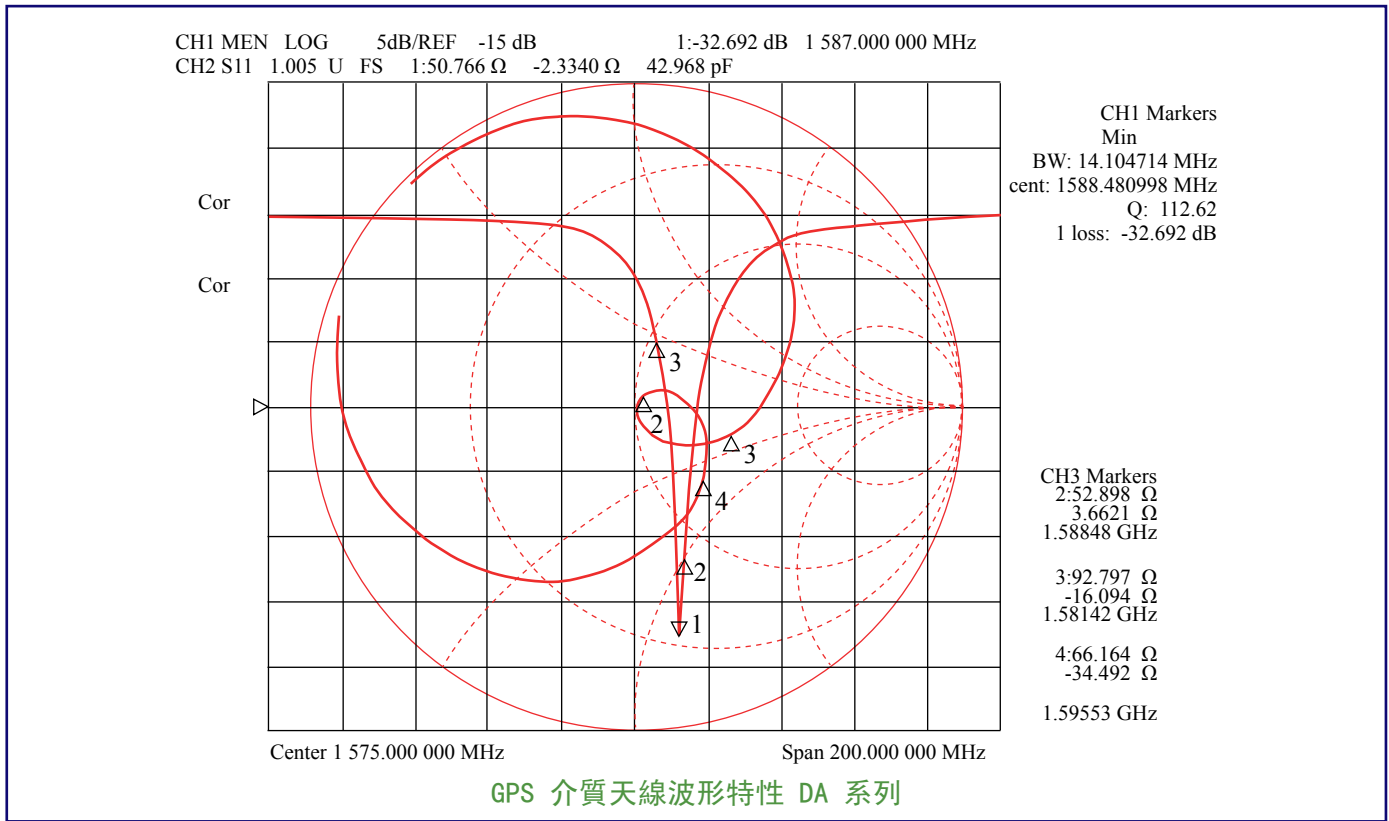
CH1 MEN LOG 5dB/REF -15 dB 1:-32.692 dB 1 587.000 000 MHz
CH2 S11 1.005 U FS 1:50.766 Ω -2.3340 Ω 42.968 pF

CH1 Markers
Min
BW: 14.104714 MHz
cent: 1588.480998 MHz
Q: 112.62
1 loss: -32.692 dB

Cor

Cor

3
2
3
4
2
1

CH3 Markers
2:52.898 Ω
3.6621 Ω
1.58848 GHz

3:92.797 Ω
-16.094 Ω
1.58142 GHz

4:66.164 Ω
-34.492 Ω

1.59553 GHz

Center 1 575.000 000 MHz Span 200.000 000 MHz

GPS 介質天線波形特性 DA 系列